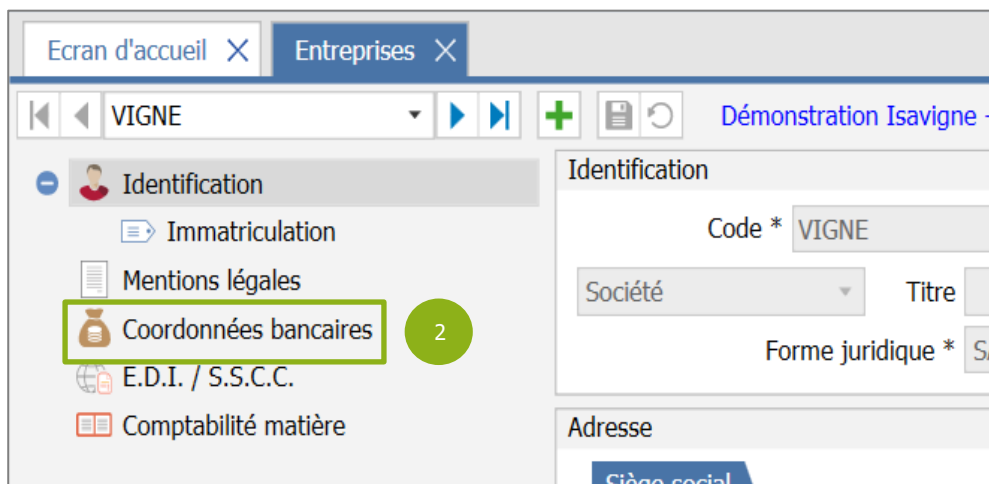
Ecran d'accueil ✕
Entreprises ✕

VIGNE
Démonstration Isavigne -

Identification
Immatriculation
Mentions légales
Coordonnées bancaires
2
E.D.I. / S.S.C.C.
Comptabilité matière

Identification
Code * VIGNE
Société
Titre
Forme juridique * S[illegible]

Adresse
Siège social